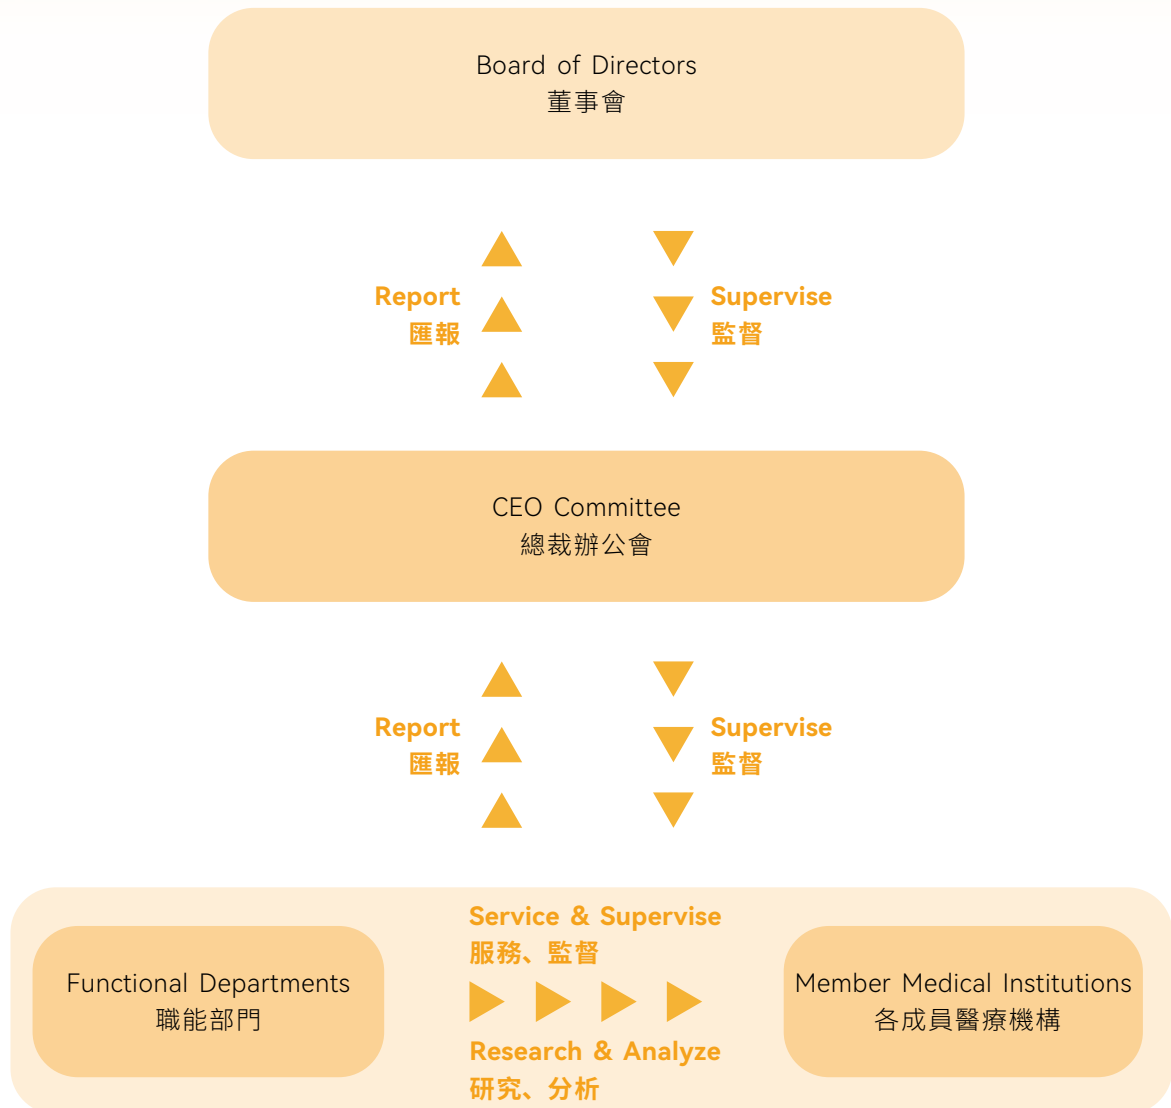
Board of Directors
董事會

Report
匯報

Supervise
監督

CEO Committee
總裁辦公會

Report
匯報

Supervise
監督

Functional Departments
職能部門

Service & Supervise
服務、監督

Research & Analyze
研究、分析

Member Medical Institutions
各成員醫療機構